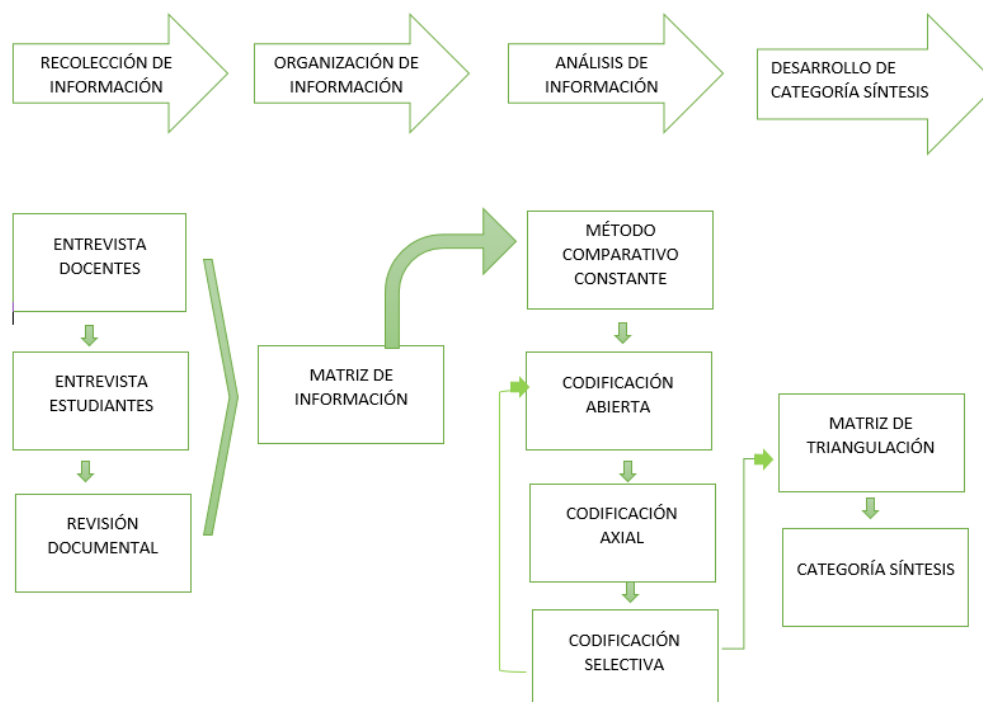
RECOLECCIÓN DE INFORMACIÓN

ORGANIZACIÓN DE INFORMACIÓN

ANÁLISIS DE INFORMACIÓN

DESARROLLO DE CATEGORÍA SÍNTESIS

ENTREVISTA DOCENTES

ENTREVISTA ESTUDIANTES

REVISIÓN DOCUMENTAL

MATRIZ DE INFORMACIÓN

MÉTODO COMPARATIVO CONSTANTE

CODIFICACIÓN ABIERTA

CODIFICACIÓN AXIAL

CODIFICACIÓN SELECTIVA

MATRIZ DE TRIANGULACIÓN

CATEGORÍA SÍNTESIS